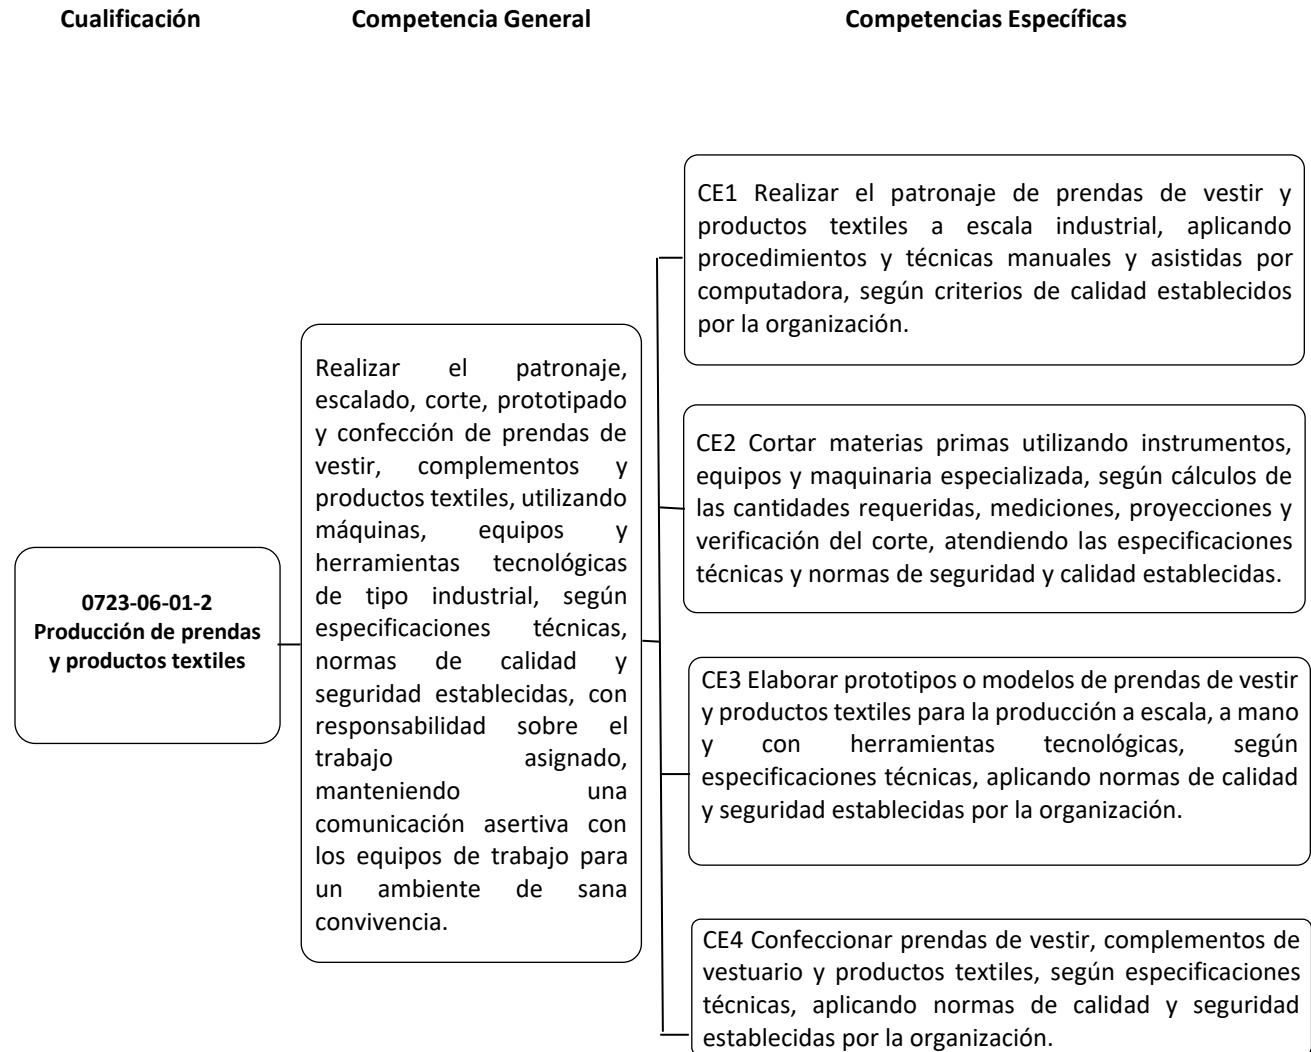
Cualificación

Competencia General

Competencias Específicas

0723-06-01-2
Producción de prendas y productos textiles

Realizar el patronaje, escalado, corte, prototipado y confección de prendas de vestir, complementos y productos textiles, utilizando máquinas, equipos y herramientas tecnológicas de tipo industrial, según especificaciones técnicas, normas de calidad y seguridad establecidas, con responsabilidad sobre el trabajo asignado, manteniendo una comunicación asertiva con los equipos de trabajo para un ambiente de sana convivencia.

CE1 Realizar el patronaje de prendas de vestir y productos textiles a escala industrial, aplicando procedimientos y técnicas manuales y asistidas por computadora, según criterios de calidad establecidos por la organización.

CE2 Cortar materias primas utilizando instrumentos, equipos y maquinaria especializada, según cálculos de las cantidades requeridas, mediciones, proyecciones y verificación del corte, atendiendo las especificaciones técnicas y normas de seguridad y calidad establecidas.

CE3 Elaborar prototipos o modelos de prendas de vestir y productos textiles para la producción a escala, a mano y con herramientas tecnológicas, según especificaciones técnicas, aplicando normas de calidad y seguridad establecidas por la organización.

CE4 Confeccionar prendas de vestir, complementos de vestuario y productos textiles, según especificaciones técnicas, aplicando normas de calidad y seguridad establecidas por la organización.